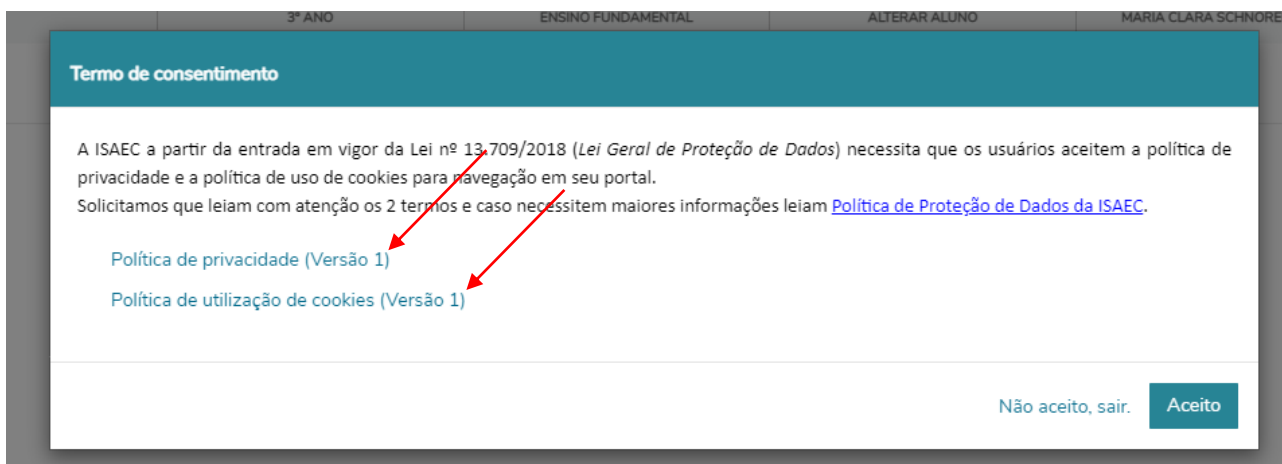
3º ANO | ENSINO FUNDAMENTAL | ALTERAR ALUNO | MARIA CLARA SCHNORE

Termo de consentimento

A ISAEC a partir da entrada em vigor da Lei nº 13.709/2018 (*Lei Geral de Proteção de Dados*) necessita que os usuários aceitem a política de privacidade e a política de uso de cookies para navegação em seu portal.
Solicitamos que leiam com atenção os 2 termos e caso necessitem maiores informações leiam Política de Proteção de Dados da ISAEC.

Política de privacidade (Versão 1)

Política de utilização de cookies (Versão 1)

Não aceito, sair.

Aceito